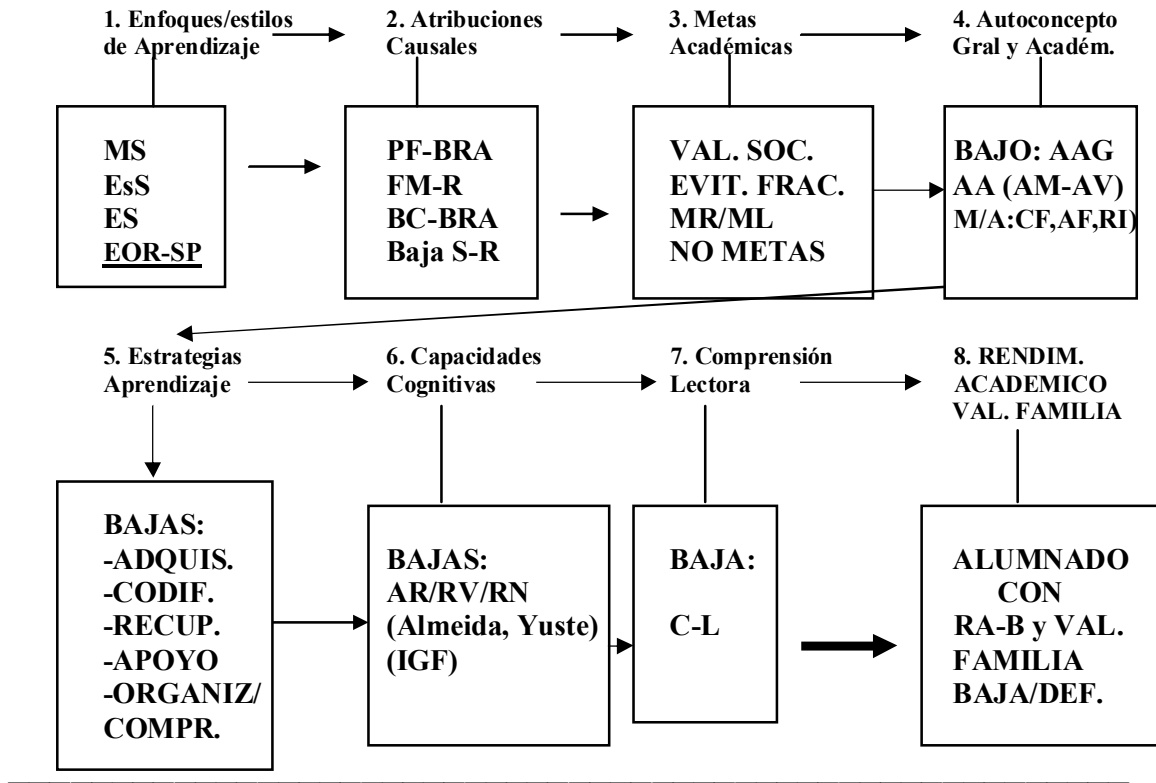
1. Enfoques/estilos de Aprendizaje

2. Atribuciones Causales

3. Metas Académicas

4. Autoconcepto Gral y Académ.

MS
EsS
ES
EOR-SP

PF-BRA
FM-R
BC-BRA
Baja S-R

VAL. SOC.
EVIT. FRAC.
MR/ML
NO METAS

BAJO: AAG
AA (AM-AV)
M/A:CF,AF,RI)

5. Estrategias Aprendizaje

6. Capacidades Cognitivas

7. Comprensión Lectora

8. RENDIM. ACADEMICO VAL. FAMILIA

BAJAS:
-ADQUIS.
-CODIF.
-RECUP.
-APOYO
-ORGANIZ/ COMPR.

BAJAS:
AR/RV/RN
(Almeida, Yuste)
(IGF)

BAJA:

C-L

ALUMNADO CON RA-B y VAL. FAMILIA BAJA/DEF.